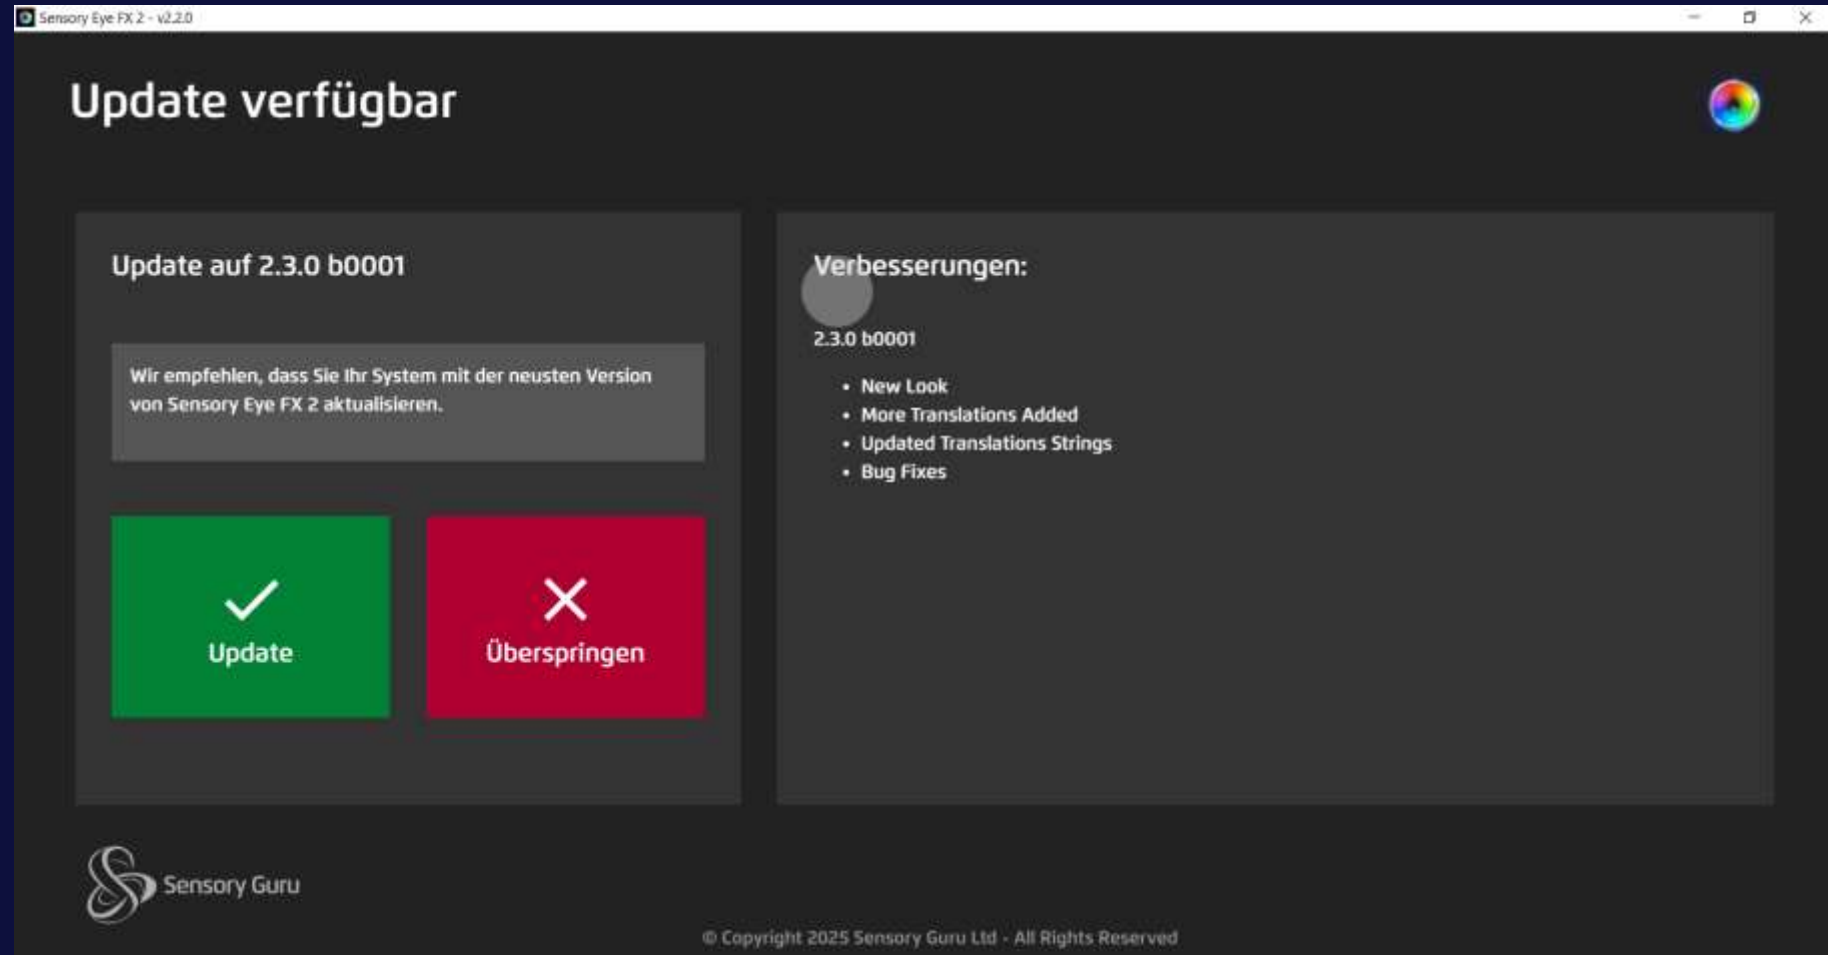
Sensory Eye FX 2 - v2.2.0

Update verfügbar

Update auf 2.3.0 b0001

Wir empfehlen, dass Sie Ihr System mit der neusten Version von Sensory Eye FX 2 aktualisieren.

Update

Überspringen

Verbesserungen:

2.3.0 b0001

- New Look
- More Translations Added
- Updated Translations Strings
- Bug Fixes

Sensory Guru

© Copyright 2025 Sensory Guru Ltd - All Rights Reserved